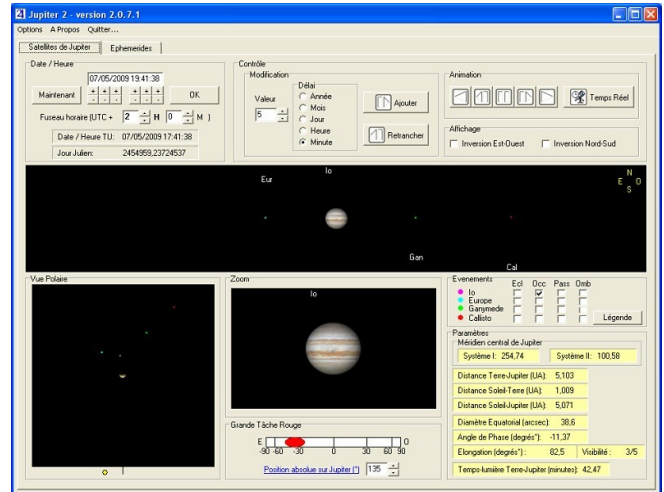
Jupiter 2 - version 2.0.7.1

Options A Propos Quitter...

Satellites de Jupiter | Ephemerides

Date / Heure
07/05/2009 19:41:38
Maintenant
OK
Fuseau horaire (UTC + 2 H 0 M )
Date / Heure TU: 07/05/2009 17:41:38
Jour Julien: 2454959,23724537

Contrôle
Modification
Valeur 5
Délai
Année
Mois
Jour
Heure
Minute
Ajouter
Retrancher

Animation
Temps Réel

Affichage
Inversion Est-Ouest
Inversion Nord-Sud

Eur
Io
N
E O
S
Gan
Cal

Vue Polaire

Zoom
Io

Grande Tâche Rouge
E
O
-90 -60 -30 30 60 90
Position absolue sur Jupiter (°) 135

Evenements
Ecl Occ Pass Omb
Io
Europe
Ganymede
Callisto
Légende

Paramètres
Méridien central de Jupiter
Système I: 254,74
Système II: 100,58
Distance Terre-Jupiter (UA): 5,103
Distance Soleil-Terre (UA): 1,009
Distance Soleil-Jupiter (UA): 5,071
Diamètre Equatorial (arcsec): 38,6
Angle de Phase (degrés°): -11,37
Elongation (degrés°): 82,5 Visibilité: 3/5
Temps-lumière Terre-Jupiter (minutes): 42,47